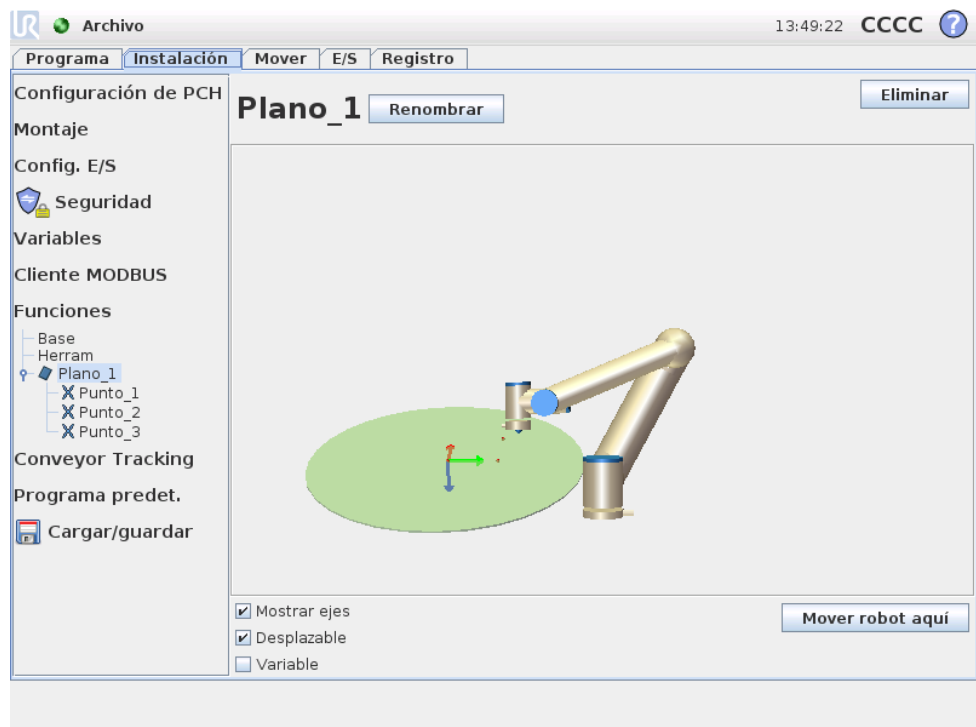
Archivo

13:49:22 CCCC ?

Programa | Instalación | Mover | E/S | Registro

Configuración de PCH
Montaje
Config. E/S
Seguridad
Variables
Cliente MODBUS
Funciones
Base
Herram
Plano_1
Punto_1
Punto_2
Punto_3
Conveyor Tracking
Programa predet.
Cargar/guardar

Plano_1 Renombrar

Eliminar

Mostrar ejes
Desplazable
Variable

Mover robot aquí